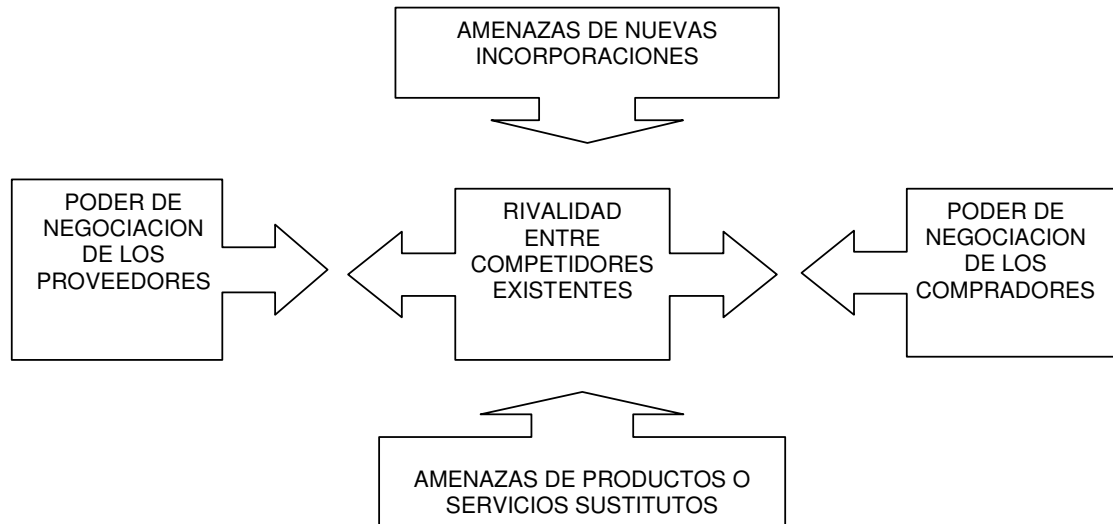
AMENAZAS DE NUEVAS INCORPORACIONES

PODER DE NEGOCIACION DE LOS PROVEEDORES

RIVALIDAD ENTRE COMPETIDORES EXISTENTES

PODER DE NEGOCIACION DE LOS COMPRADORES

AMENAZAS DE PRODUCTOS O SERVICIOS SUSTITUTOS